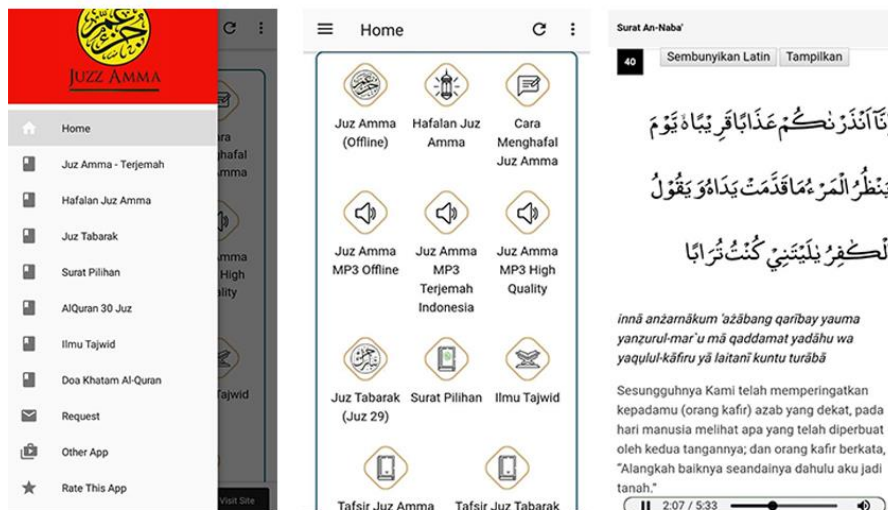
JUZZ AMMA

Home
Juz Amma - Terjemah
Hafalan Juz Amma
Juz Tabarak
Surat Pilihan
AlQuran 30 Juz
Ilmu Tajwid
Doa Khatam Al-Quran
Request
Other App
Rate This App

Visit Site

Home

Juz Amma (Offline)
Hafalan Juz Amma
Cara Menghafal Juz Amma
Juz Amma MP3 Offline
Juz Amma MP3 Terjemah Indonesia
Juz Amma MP3 High Quality
Juz Tabarak (Juz 29)
Surat Pilihan
Ilmu Tajwid
Tafsir Juz Amma
Tafsir Juz Tabarak

Surat An-Naba'

40 Sembunyikan Latin Tampilkan

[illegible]

innā anżarnākum 'ażāban qarībay yauma yanẓurul-mar'u mā qaddamat yadāhu wa yaqụlul-kāfiru yā laitanī kuntu turābā

Sesungguhnya Kami telah memperingatkan kepadamu (orang kafir) azab yang dekat, pada hari manusia melihat apa yang telah diperbuat oleh kedua tangannya; dan orang kafir berkata, "Alangkah baiknya seandainya dahulu aku jadi tanah."

2:07 / 5:33